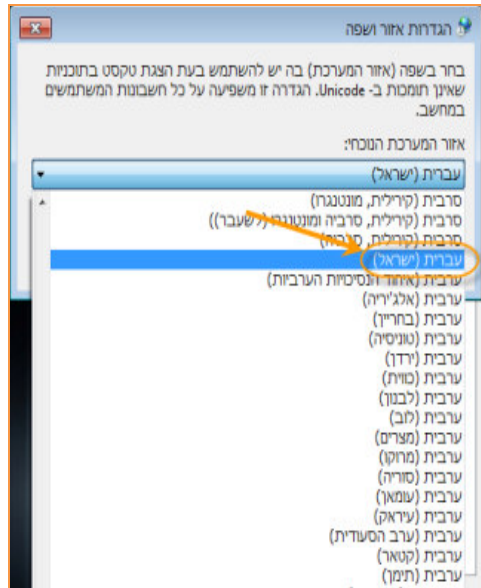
הגדרות אזור ושפה

בחר בשפה (אזור המערכת) בה יש להשתמש בעת הצגת טקסט בתוכניות שאינן תומכות ב- Unicode. הגדרה זו משפיעה על כל חשבונות המשתמשים במחשב.

אזור המערכת הנוכחי:

עברית (ישראל)

סרבית (קירילית, מונטנגרו)
סרבית (קירילית, סרביה ומונטנגרו (לשעבר))
סרבית (קירילית, סרביה)
עברית (ישראל)
ערבית (איחוד הנסיכויות הערביות)
ערבית (אלג'יריה)
ערבית (בחריין)
ערבית (טוניסיה)
ערבית (ירדן)
ערבית (כווית)
ערבית (לבנון)
ערבית (לוב)
ערבית (מצרים)
ערבית (מרוקו)
ערבית (סוריה)
ערבית (עומאן)
ערבית (עיראק)
ערבית (ערב הסעודית)
ערבית (קטאר)
ערבית (תימן)